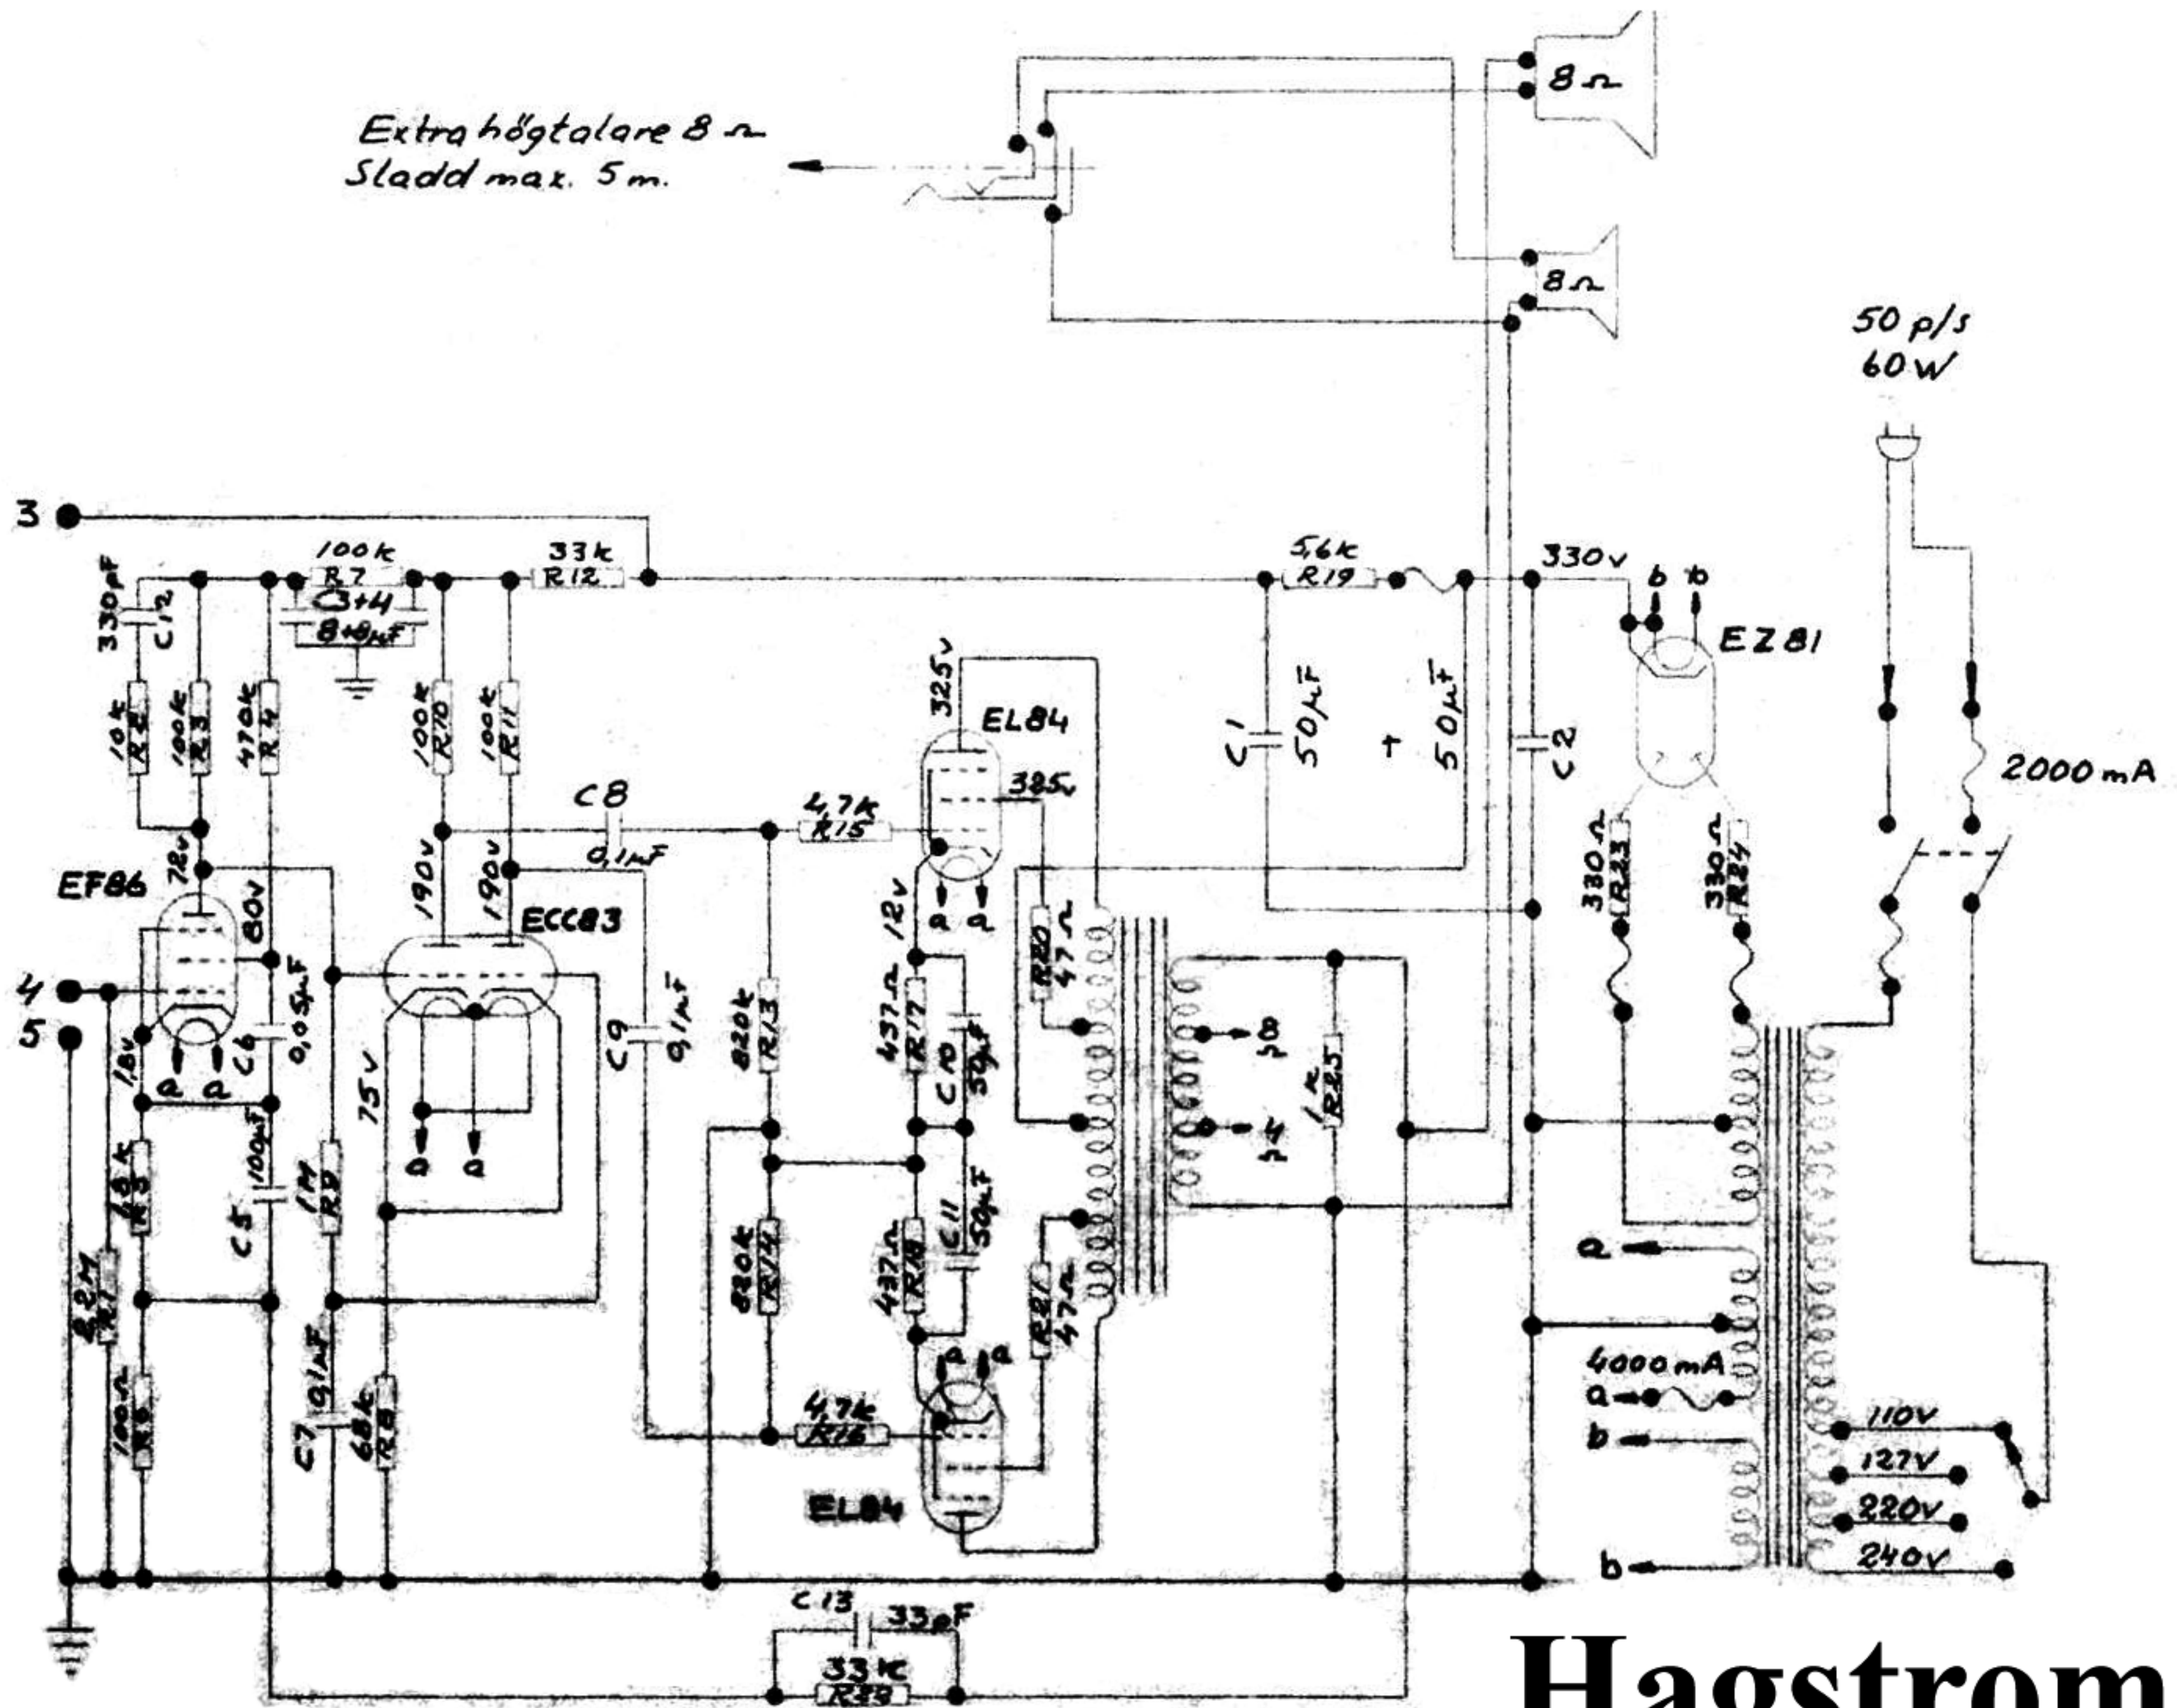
Extra högtalare 8 Ω
Sladd max. 5 m.

8 Ω
8 Ω

50 p/s
60 W

3
100k
R7
33k
R12
5,6k
R19
330v
b
b
EZ81
330pF
C12
C3+4
8+8μF
10k
R2
100k
R3
470k
R4
100k
R10
100k
R11
325v
EL84
325v
C1
50μF
+
50μF
C2
2000 mA
C8
0,1μF
4,7k
R15
72v
EF86
80v
190v
190v
ECC83
12v
a a
330 Ω
R23
330 Ω
R24
R20
47 Ω
4
5
0,05μF
C6
C9
0,1μF
820k
R13
437 Ω
R17
C10
50μF
8 Ω
4 Ω
1k
R25
1,8v
a a
75v
100pF
C5
1M
R9
a a
4,8k
R5
2,2M
R1
437 Ω
R18
C11
50μF
820k
R14
R21
47 Ω
a
100 Ω
R6
C7
0,1μF
68k
R8
4,7k
R16
a a
4000 mA
a
b
110V
127V
220V
240V
EL84
b
C13
33pF
33k
R33
Hagstrom